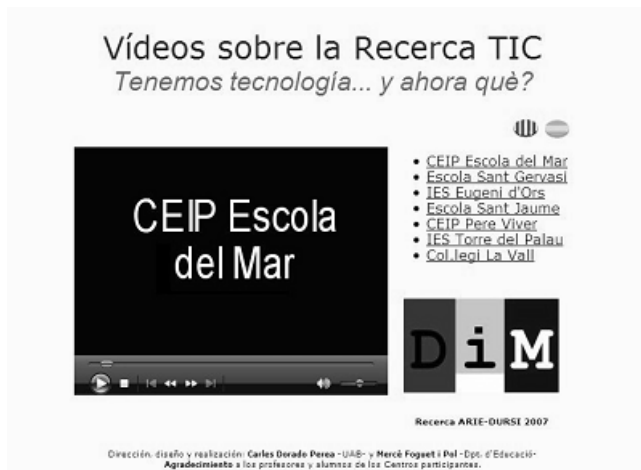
Vídeos sobre la Recerca TIC
*Tenemos tecnología... y ahora què?*

CEIP Escola del Mar

- CEIP Escola del Mar
- Escola Sant Gervasi
- IES Eugeni d'Ors
- Escola Sant Jaume
- CEIP Pere Viver
- IES Torre del Palau
- Col.legi La Vall

DiM

Recerca ARIE-DURSI 2007

Dirección, diseño y realización: Carles Dorado Perea -UAB- y Mercè Foguet i Pol -Dpt. d'Educació-
Agradecimiento a los profesores y alumnos de los Centros participantes.